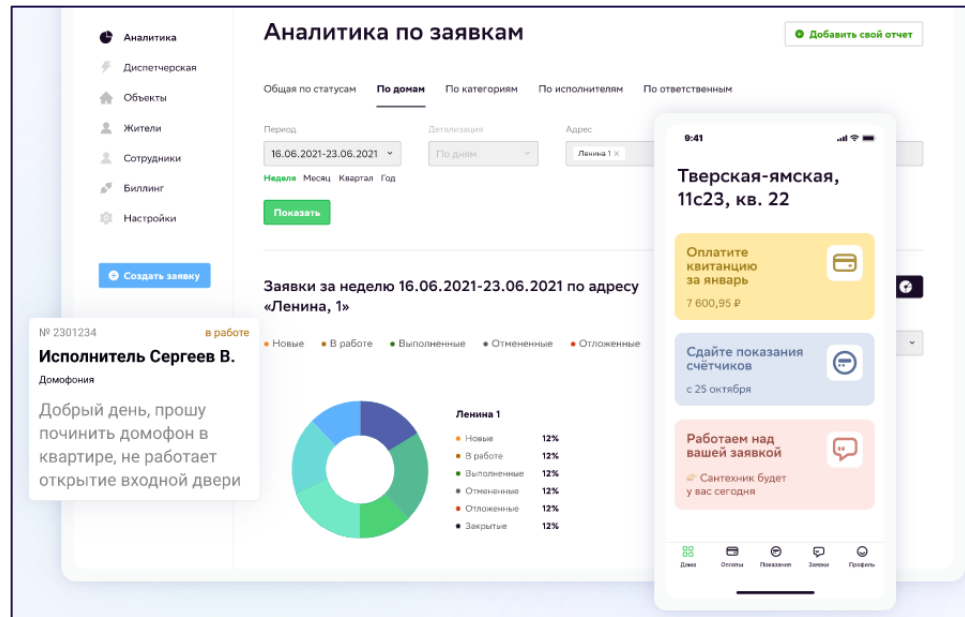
Аналитика
Диспетчерская
Объекты
Жители
Сотрудники
Биллинг
Настройки

Создать заявку

Аналитика по заявкам

Добавить свой отчет

Общая по статусам
По домам
По категориям
По исполнителям
По ответственным

Период
16.06.2021-23.06.2021
Неделя Месяц Квартал Год

Детализация
По дням

Адрес
Ленина 1

Показать

Заявки за неделю 16.06.2021-23.06.2021 по адресу «Ленина, 1»

Новые
В работе
Выполненные
Отмененные
Отложенные

Ленина 1

| | |
|---|---|
| Новые | 12% |
| В работе | 12% |
| Выполненные | 12% |
| Отмененные | 12% |
| Отложенные | 12% |
| Закрытые | 12% |

№ 2301234
в работе
Исполнитель Сергеев В.
Домофония
Добрый день, прошу починить домофон в квартире, не работает открытие входной двери

9:41
Тверская-ямская, 11с23, кв. 22

Оплатите квитанцию за январь
7 600,95 ₽

Сдайте показания счётчиков
с 25 октября

Работаем над вашей заявкой
Сантехник будет у вас сегодня

Дома
Оплаты
Показания
Заявки
Профиль